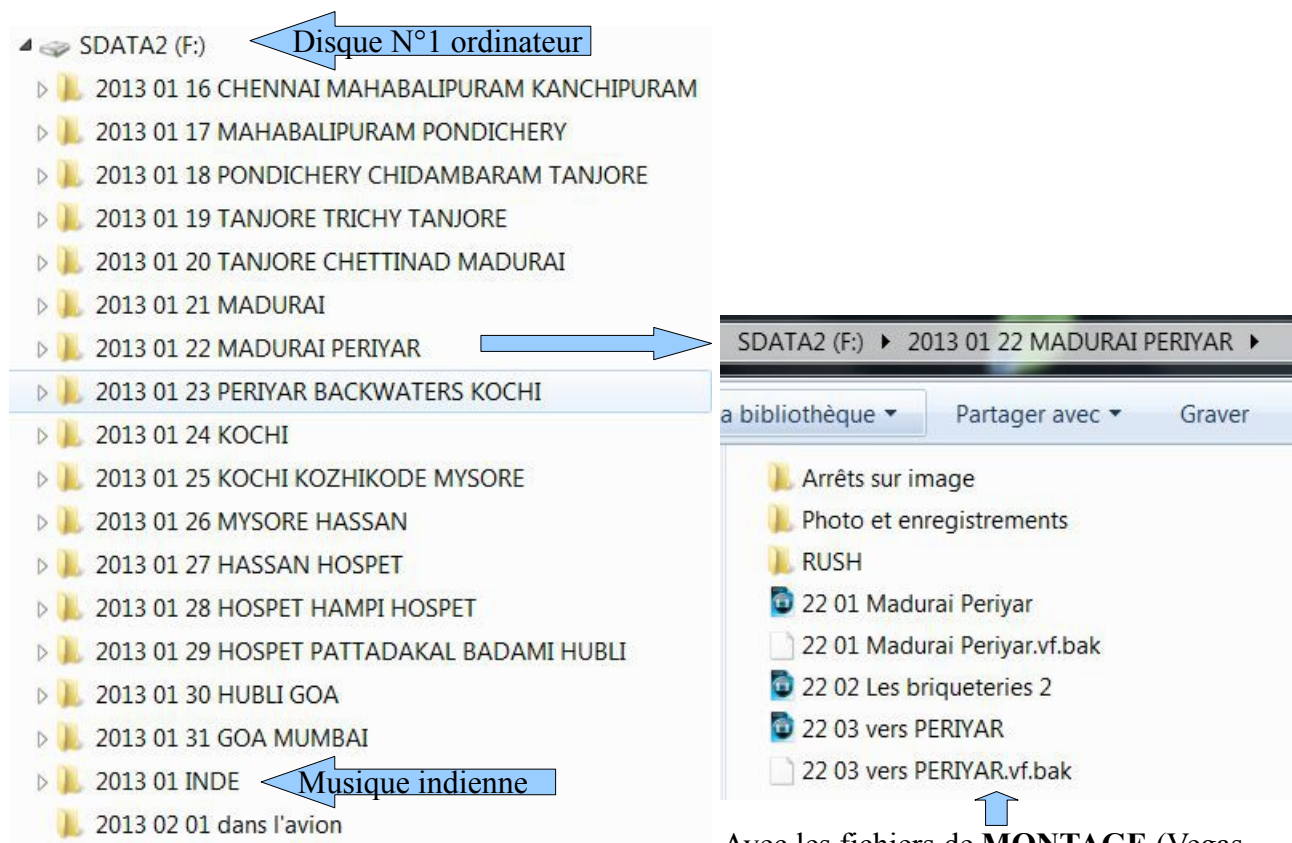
SDATA2 (F:)

Disque N°1 ordinateur

2013 01 16 CHENNAI MAHABALIPURAM KANCHIPURAM
2013 01 17 MAHABALIPURAM PONDICHERY
2013 01 18 PONDICHERY CHIDAMBARAM TANJORE
2013 01 19 TANJORE TRICHY TANJORE
2013 01 20 TANJORE CHETTINAD MADURAI
2013 01 21 MADURAI
2013 01 22 MADURAI PERIYAR
2013 01 23 PERIYAR BACKWATERS KOCHI
2013 01 24 KOCHI
2013 01 25 KOCHI KOZHIKODE MYSORE
2013 01 26 MYSORE HASSAN
2013 01 27 HASSAN HOSPET
2013 01 28 HOSPET HAMPI HOSPET
2013 01 29 HOSPET PATTADAKAL BADAMI HUBLI
2013 01 30 HUBLI GOA
2013 01 31 GOA MUMBAI
2013 01 INDE

Musique indienne

2013 02 01 dans l'avion

SDATA2 (F:) ▸ 2013 01 22 MADURAI PERIYAR ▸

a bibliothèque ▾ Partager avec ▾ Graver

Arrêts sur image
Photo et enregistrements
RUSH
22 01 Madurai Periyar
22 01 Madurai Periyar.vf.bak
22 02 Les briqueteries 2
22 03 vers PERIYAR
22 03 vers PERIYAR.vf.bak

Avec les fichiers de **MONTAGE** (Vegas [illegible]